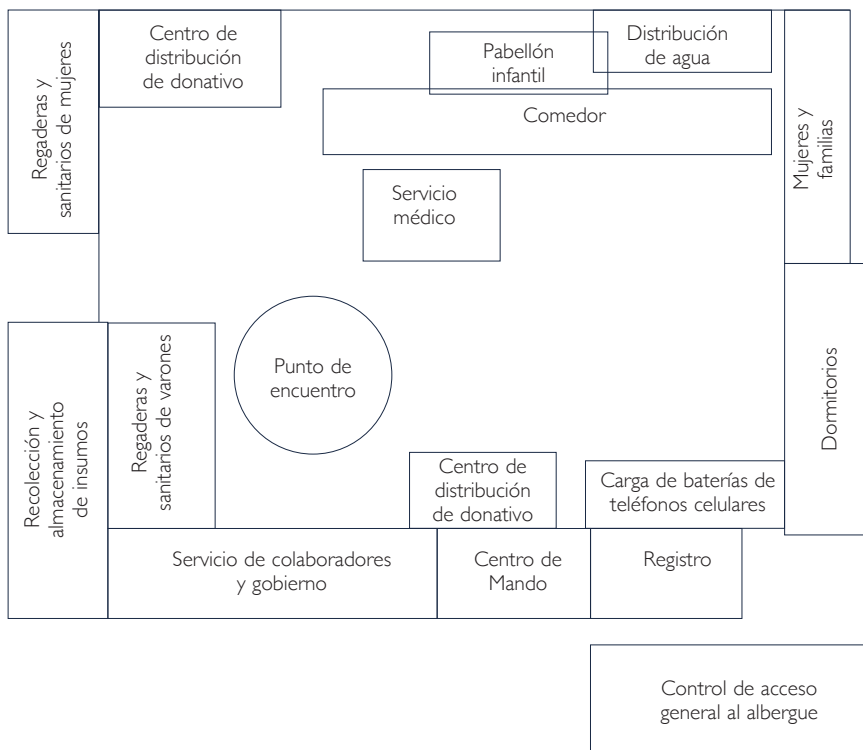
Regaderas y sanitarios de mujeres

Centro de distribución de donativo

Pabellón infantil

Distribución de agua

Comedor

Mujeres y familias

Servicio médico

Dormitorios

Recolección y almacenamiento de insumos

Regaderas y sanitarios de varones

Punto de encuentro

Centro de distribución de donativo

Carga de baterías de teléfonos celulares

Servicio de colaboradores y gobierno

Centro de Mando

Registro

Control de acceso general al albergue